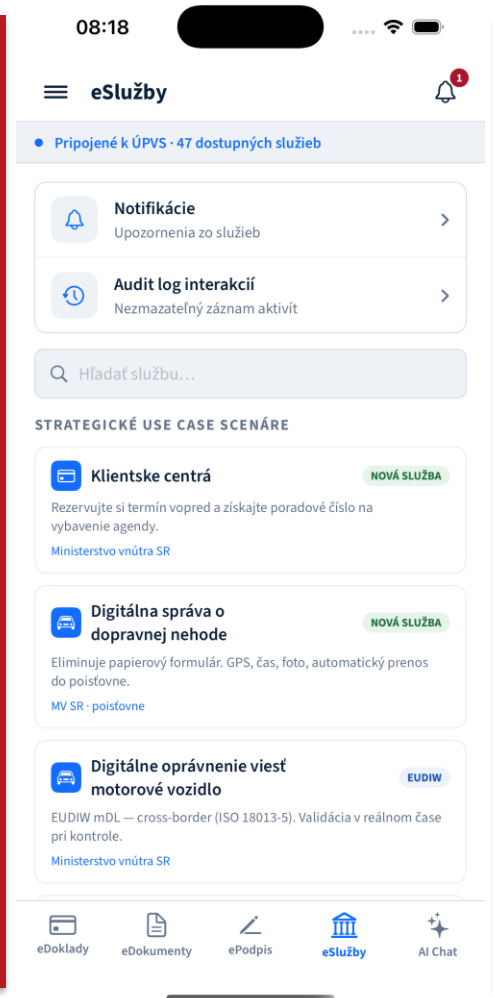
08:18

eSlužby

1

Pripojené k ÚPVS · 47 dostupných služieb

Notifikácie
Upozornenia zo služieb

Audit log interakcií
Nezmazateľný záznam aktivít

Hľadať službu...

STRATEGICKÉ USE CASE SCENÁRE

Klientske centrá
NOVÁ SLUŽBA
Rezervujte si termín vopred a získajte poradové číslo na vybavenie agendy.
Ministerstvo vnútra SR

Digitálna správa o dopravnej nehode
NOVÁ SLUŽBA
Eliminuje papierový formulár. GPS, čas, foto, automatický prenos do poisťovne.
MV SR · poisťovne

Digitálne oprávnenie viesť motorové vozidlo
EUDIW
EUDIW mDL — cross-border (ISO 18013-5). Validácia v reálnom čase pri kontrole.
Ministerstvo vnútra SR

eDoklady
eDokumenty
ePodpis
eSlužby
AI Chat